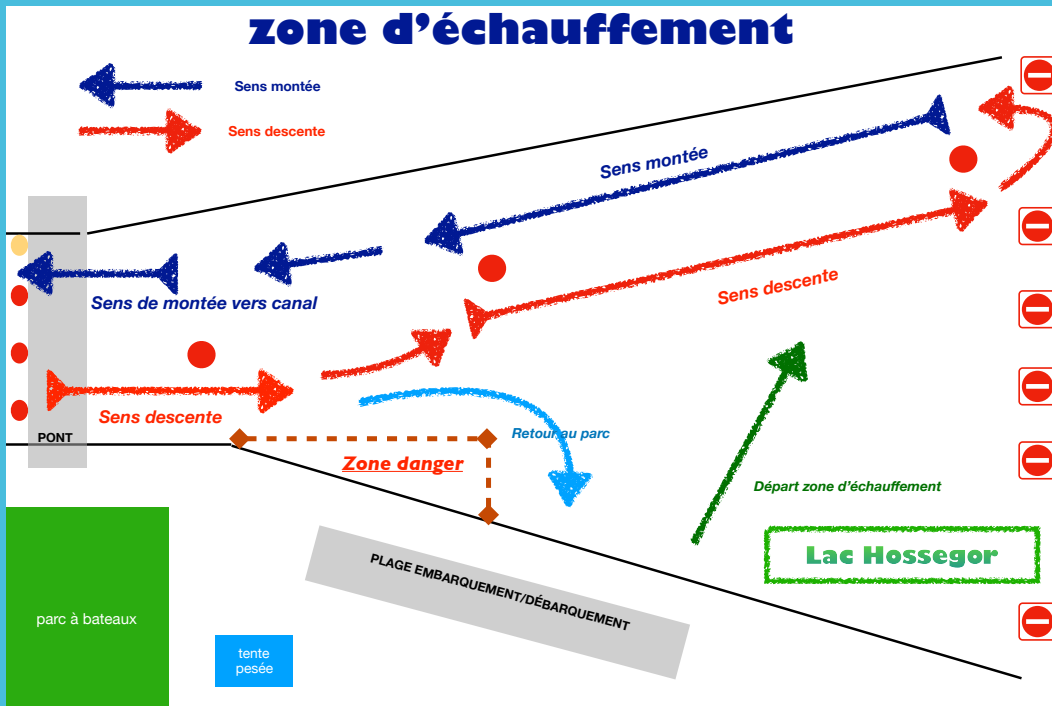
zone d'échauffement

Sens montée

Sens descente

Sens montée

Sens de montée vers canal

Sens descente

Sens descente

PONT

Zone danger

Retour au parc

Départ zone d'échauffement

Lac Hossegor

PLAGE EMBARQUEMENT/DÉBARQUEMENT

parc à bateaux

tente pesée